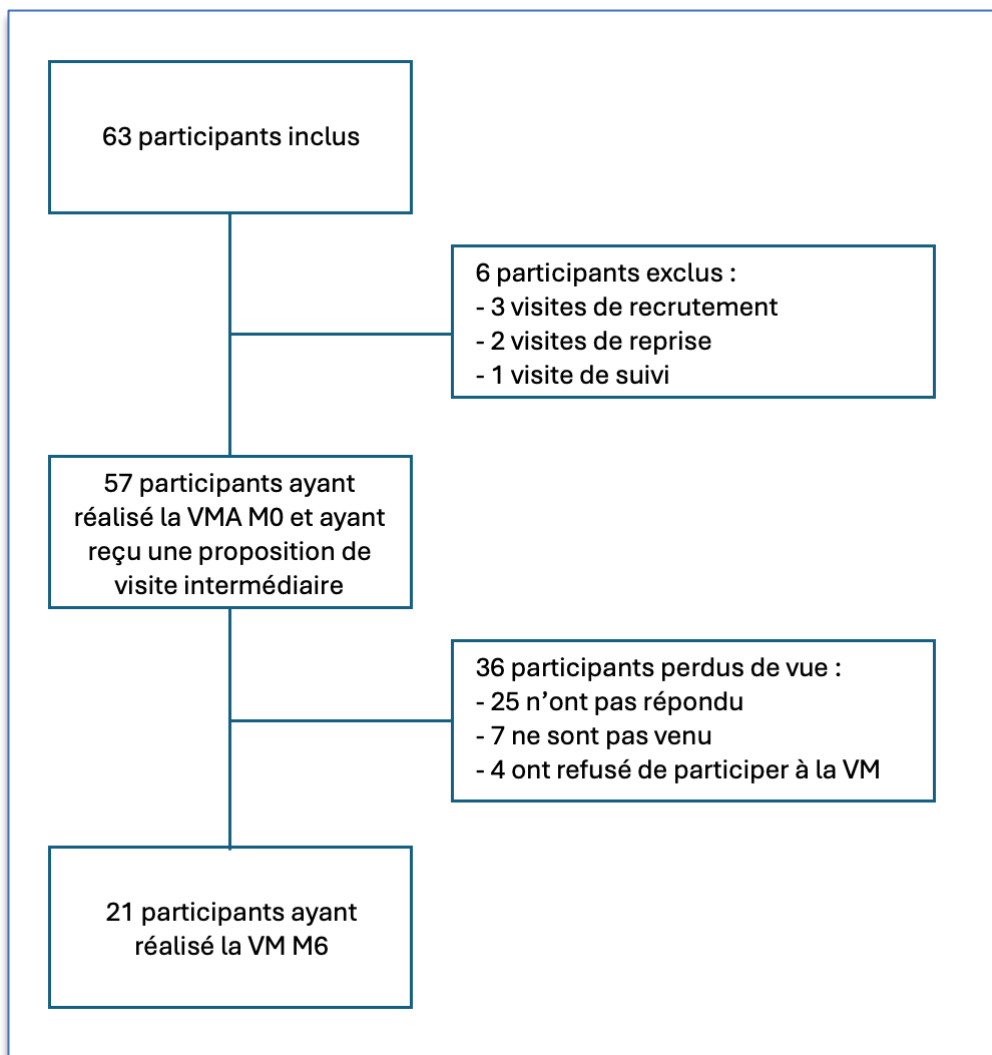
63 participants inclus

6 participants exclus :
- 3 visites de recrutement
- 2 visites de reprise
- 1 visite de suivi

57 participants ayant réalisé la VMA M0 et ayant reçu une proposition de visite intermédiaire

36 participants perdus de vue :
- 25 n'ont pas répondu
- 7 ne sont pas venu
- 4 ont refusé de participer à la VM

21 participants ayant réalisé la VM M6